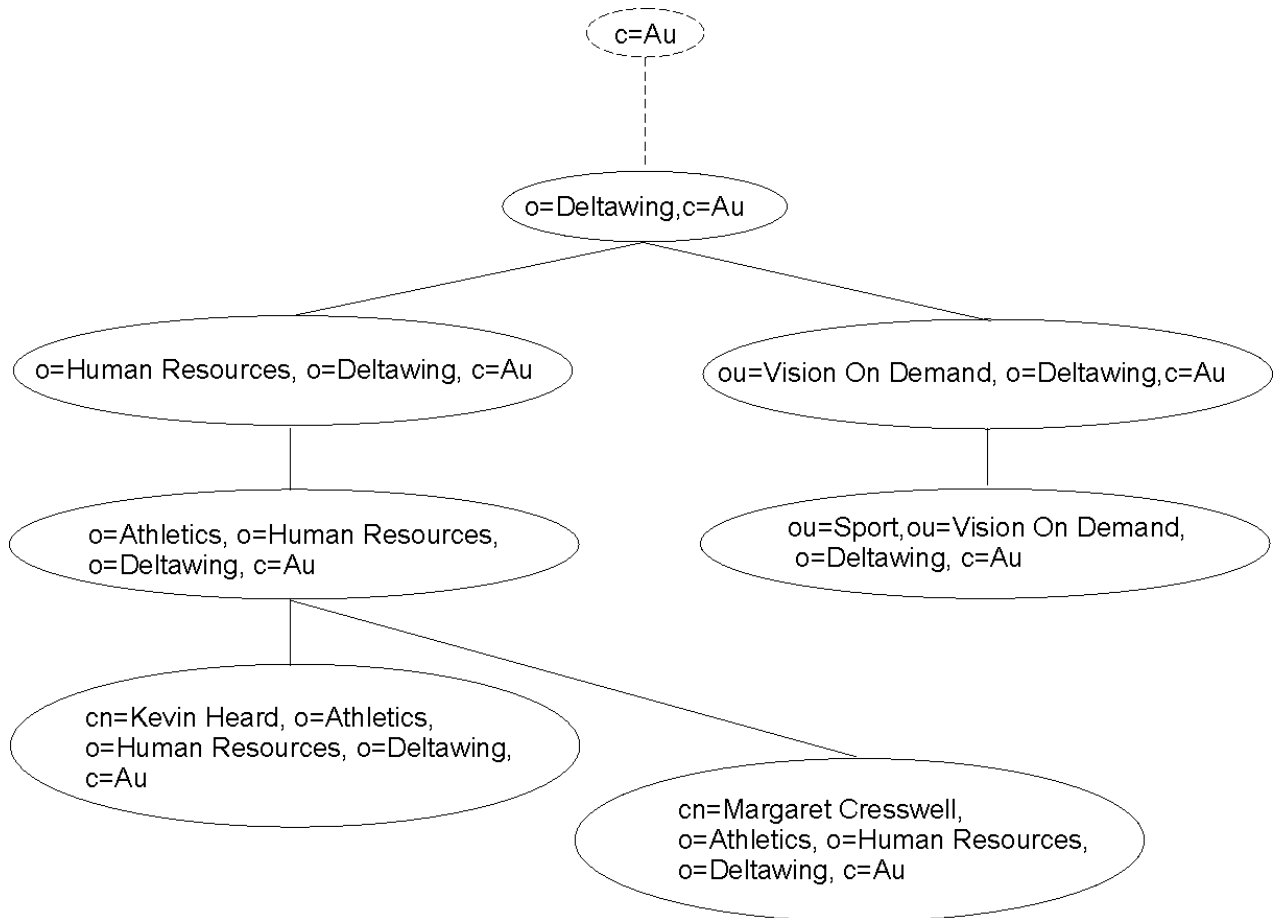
c=Au

o=Deltawing,c=Au

o=Human Resources, o=Deltawing, c=Au

ou=Vision On Demand, o=Deltawing,c=Au

o=Athletics, o=Human Resources, o=Deltawing, c=Au

ou=Sport,ou=Vision On Demand, o=Deltawing, c=Au

cn=Kevin Heard, o=Athletics, o=Human Resources, o=Deltawing, c=Au

cn=Margaret Cresswell, o=Athletics, o=Human Resources, o=Deltawing, c=Au